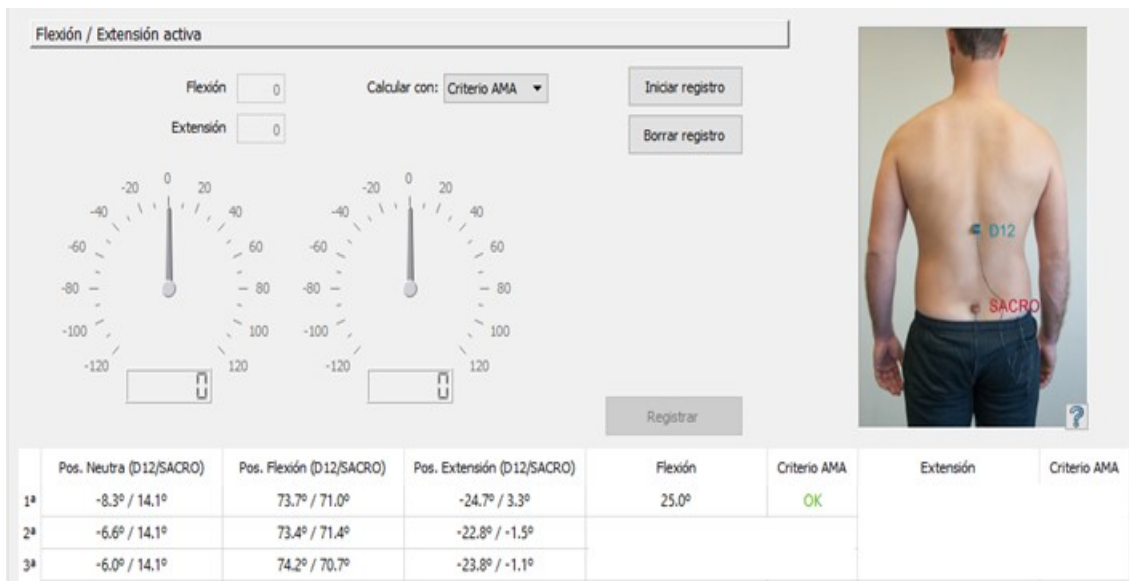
Flexión / Extensión activa

Flexión 0

Extensión 0

Calcular con: Criterio AMA

Iniciar registro

Borrar registro

-20 0 20 -40 40 -60 60 -80 80 -100 100 -120 120

0

-20 0 20 -40 40 -60 60 -80 80 -100 100 -120 120

0

D12

SACRO

?

Registrar

| | Pos. Neutra (D12/SACRO) | Pos. Flexión (D12/SACRO) | Pos. Extensión (D12/SACRO) | Flexión | Criterio AMA | Extensión | Criterio AMA |
|---|---|---|---|---|---|---|---|
| 1ª | -8.3º / 14.1º | 73.7º / 71.0º | -24.7º / 3.3º | 25.0º | OK | | |
| 2ª | -6.6º / 14.1º | 73.4º / 71.4º | -22.8º / -1.5º | | | | |
| 3ª | -6.0º / 14.1º | 74.2º / 70.7º | -23.8º / -1.1º | | | | |